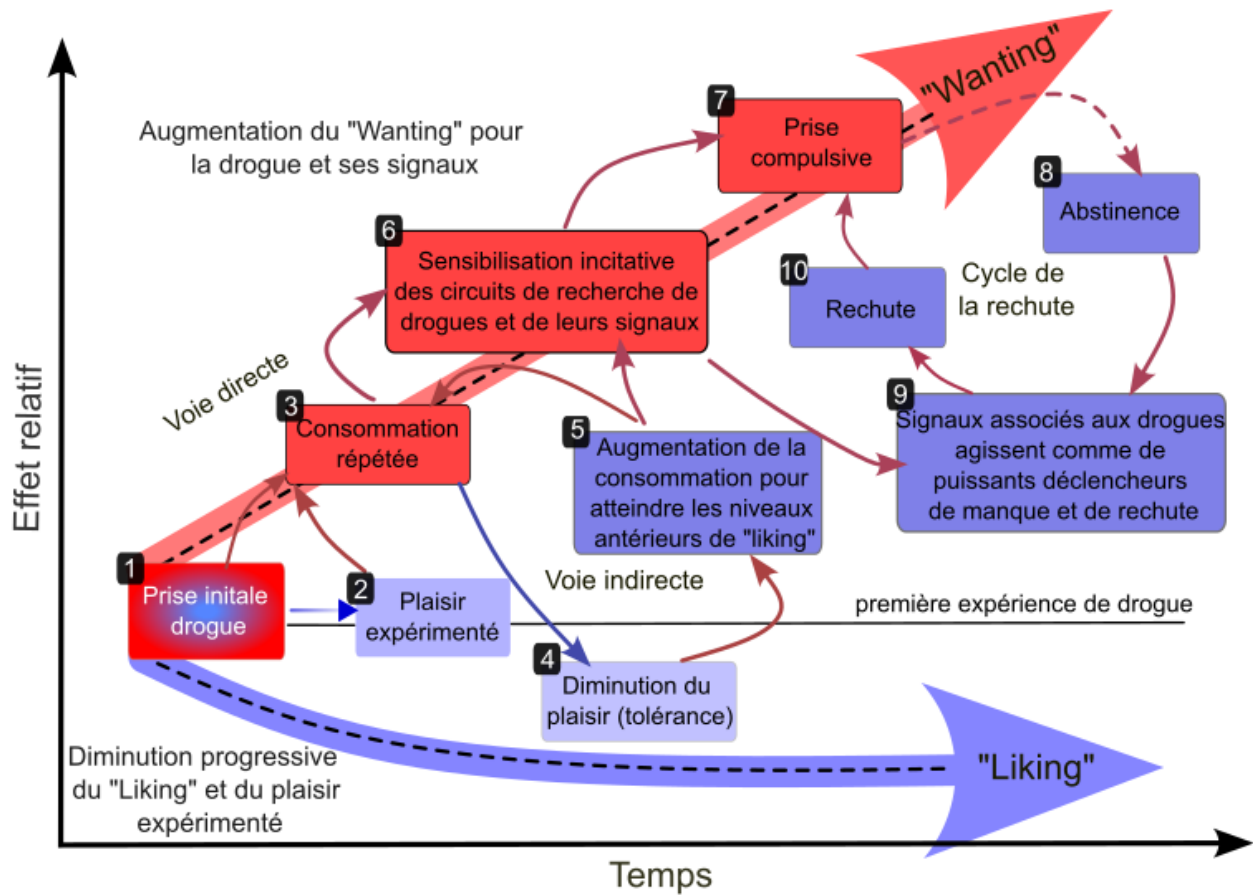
Effet relatif

"Wanting"

Augmentation du "Wanting" pour la drogue et ses signaux

7 Prise compulsive

8 Abstinence

6 Sensibilisation incitative des circuits de recherche de drogues et de leurs signaux

10 Rechute

Cycle de la rechute

Voie directe

3 Consommation répétée

5 Augmentation de la consommation pour atteindre les niveaux antérieurs de "liking"

9 Signaux associés aux drogues agissent comme de puissants déclencheurs de manque et de rechute

1 Prise initale drogue

2 Plaisir expérimenté

Voie indirecte

première expérience de drogue

4 Diminution du plaisir (tolérance)

Diminution progressive du "Liking" et du plaisir expérimenté

"Liking"

Temps